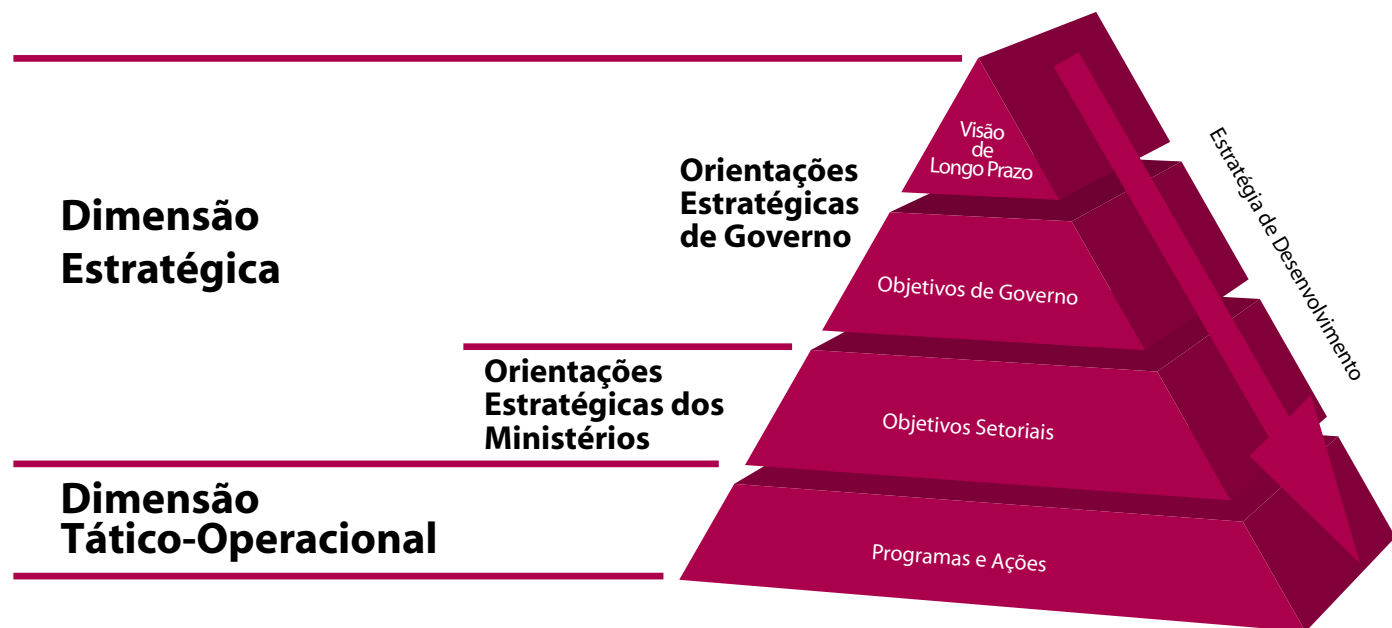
Dimensão Estratégica

Orientações Estratégicas de Governo

Visão de Longo Prazo

Objetivos de Governo

Orientações Estratégicas dos Ministérios

Objetivos Setoriais

Dimensão Tático-Operacional

Programas e Ações

Estratégia de Desenvolvimento